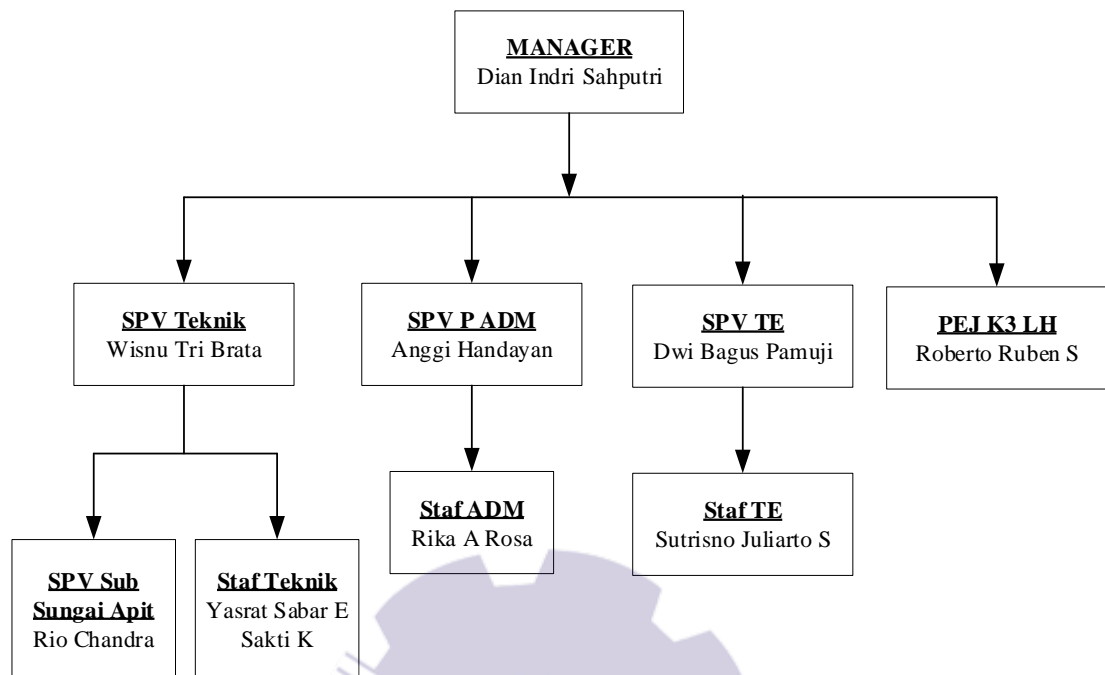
MANAGER
Dian Indri Sahputri

SPV Teknik
Wisnu Tri Brata

SPV P ADM
Anggi Handayan

SPV TE
Dwi Bagus Pamuji

PEJ K3 LH
Roberto Ruben S

SPV Sub Sungai Apit
Rio Chandra

Staf Teknik
Yasrat Sabar E
Sakti K

Staf ADM
Rika A Rosa

Staf TE
Sutrisno Juliarto S